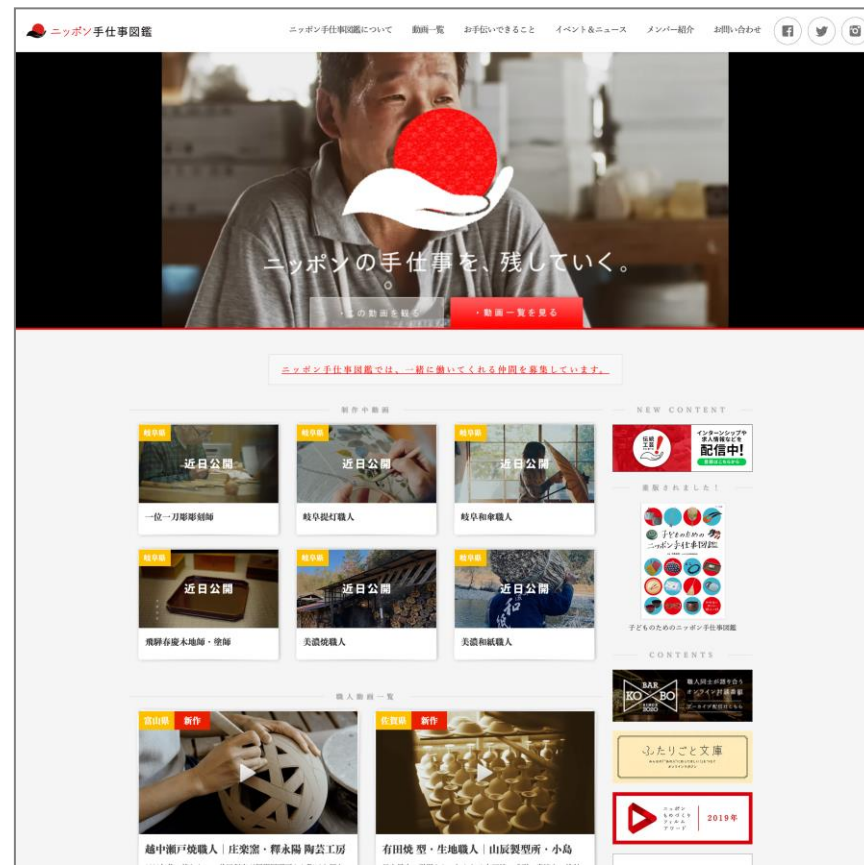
ニッポン手仕事図鑑

ニッポン手仕事図鑑について　動画一覧　お手伝いできること　イベント&ニュース　メンバー紹介　お問い合わせ

ニッポンの手仕事を、残していく。

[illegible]の動画を観る　動画一覧を見る

ニッポン手仕事図鑑では、一緒に働いてくれる仲間を募集しています。

制作中動画

岐阜県
近日公開
一位一刀彫彫刻師

岐阜県
近日公開
岐阜提灯職人

岐阜県
近日公開
岐阜和傘職人

岐阜県
近日公開
飛騨春慶木地師・塗師

岐阜県
近日公開
美濃焼職人

岐阜県
近日公開
美濃和紙職人

職人動画一覧

富山県　新作
越中瀬戸焼職人｜庄楽窯・釋永陽 陶芸工房

佐賀県　新作
有田焼 型・生地職人｜山辰製型所・小島

NEW CONTENT

インターンシップや求人情報なども
配信中!

発売されました!

子どものためのニッポン手仕事図鑑

子どものためのニッポン手仕事図鑑

CONTENTS

BAR KOBO
職人同士が語り合うオンライン対談番組

ふたりごと文庫

2019年